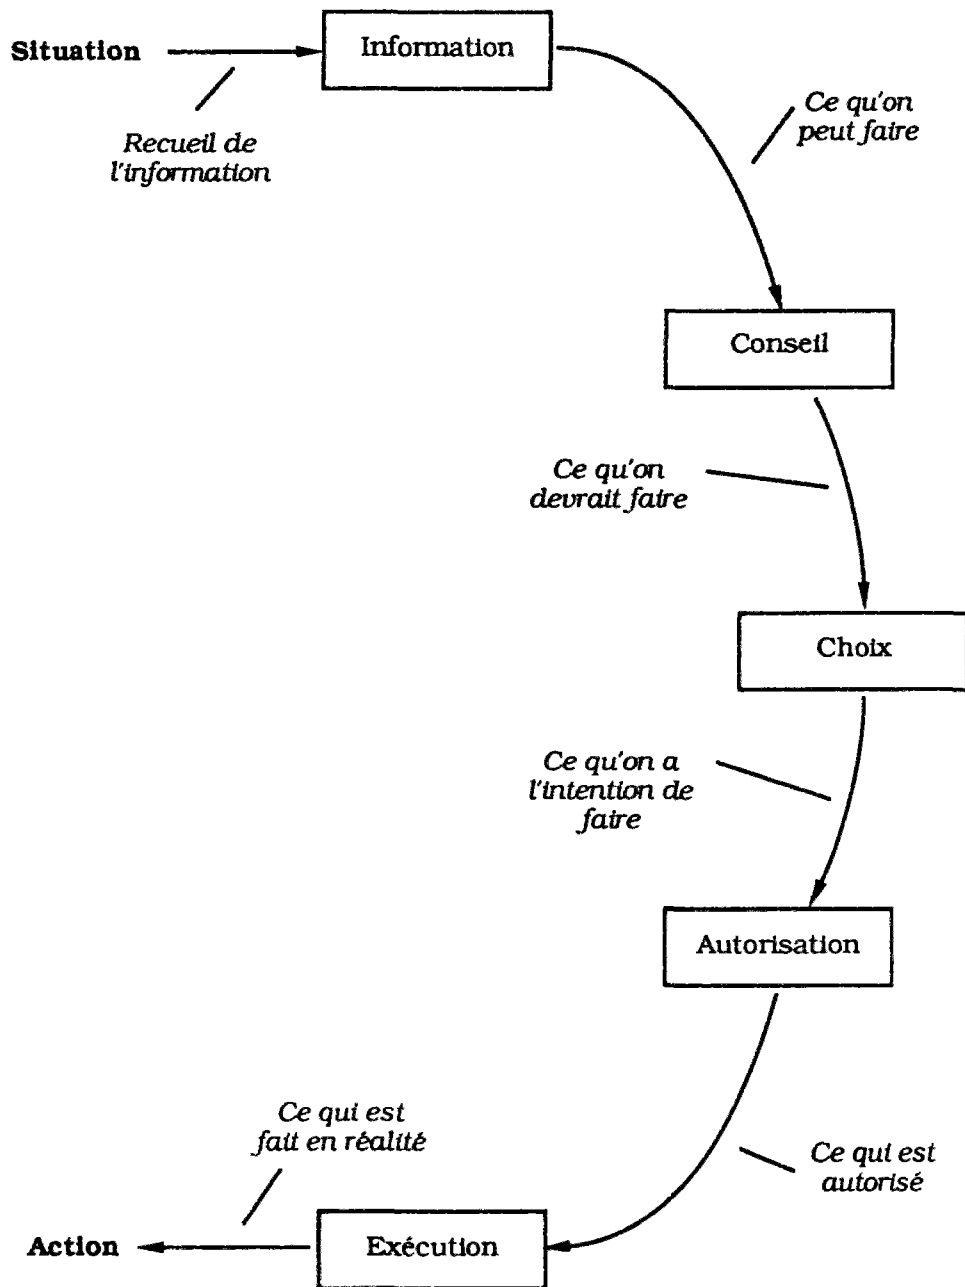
Situation

Information

Recueil de l'information

Ce qu'on peut faire

Conseil

Ce qu'on devrait faire

Choix

Ce qu'on a l'intention de faire

Autorisation

Ce qui est autorisé

Ce qui est fait en réalité

Action

Exécution